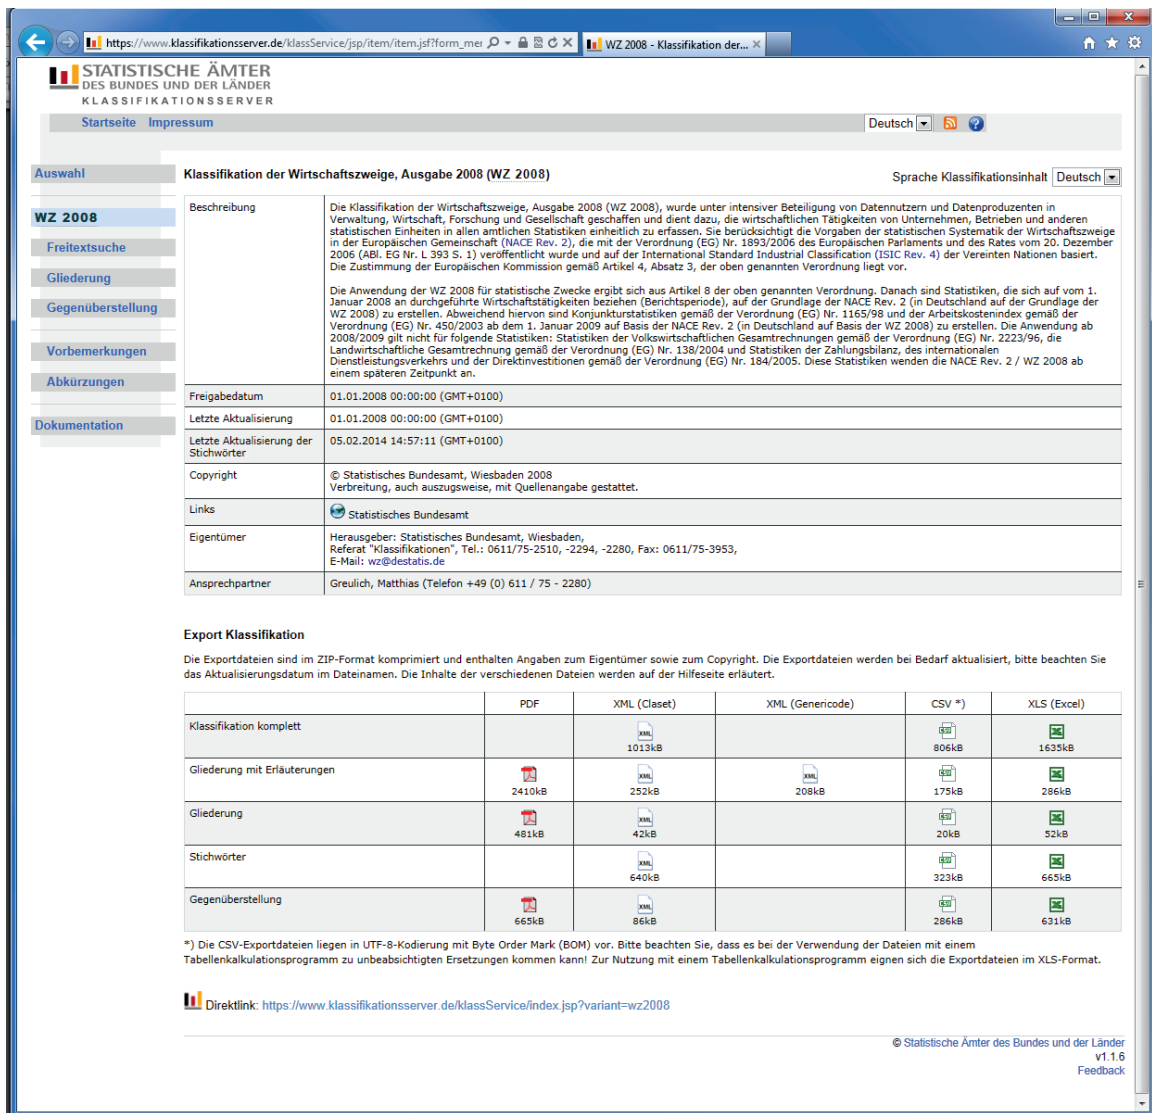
https://www.klassifikationsserver.de/klassService/jsp/item/item.jsf?form_mer
WZ 2008 - Klassifikation der...

STATISTISCHE ÄMTER
DES BUNDES UND DER LÄNDER
KLASSIFIKATIONSSERVER

Startseite Impressum

Deutsch

Auswahl

WZ 2008
Freitextsuche
Gliederung
Gegenüberstellung

Vorbemerkungen
Abkürzungen

Dokumentation

Klassifikation der Wirtschaftszweige, Ausgabe 2008 (WZ 2008)

Sprache Klassifikationsinhalt Deutsch

| Beschreibung | Die Klassifikation der Wirtschaftszweige, Ausgabe 2008 (WZ 2008), wurde unter intensiver Beteiligung von Datennutzern und Datenproduzenten in Verwaltung, Wirtschaft, Forschung und Gesellschaft geschaffen und dient dazu, die wirtschaftlichen Tätigkeiten von Unternehmen, Betrieben und anderen statistischen Einheiten in allen amtlichen Statistiken einheitlich zu erfassen. Sie berücksichtigt die Vorgaben der statistischen Systematik der Wirtschaftszweige in der Europäischen Gemeinschaft (NACE Rev. 2), die mit der Verordnung (EG) Nr. 1893/2006 des Europäischen Parlaments und des Rates vom 20. Dezember 2006 (ABl. EG Nr. L 393 S. 1) veröffentlicht wurde und auf der International Standard Industrial Classification (ISIC Rev. 4) der Vereinten Nationen basiert. Die Zustimmung der Europäischen Kommission gemäß Artikel 4, Absatz 3, der oben genannten Verordnung liegt vor.<br><br>Die Anwendung der WZ 2008 für statistische Zwecke ergibt sich aus Artikel 8 der oben genannten Verordnung. Danach sind Statistiken, die sich auf vom 1. Januar 2008 an durchgeführte Wirtschaftstätigkeiten beziehen (Berichtsperiode), auf der Grundlage der NACE Rev. 2 (in Deutschland auf der Grundlage der WZ 2008) zu erstellen. Abweichend hiervon sind Konjunkturstatistiken gemäß der Verordnung (EG) Nr. 1165/98 und der Arbeitskostenindex gemäß der Verordnung (EG) Nr. 450/2003 ab dem 1. Januar 2009 auf Basis der NACE Rev. 2 (in Deutschland auf Basis der WZ 2008) zu erstellen. Die Anwendung ab 2008/2009 gilt nicht für folgende Statistiken: Statistiken der Volkswirtschaftlichen Gesamtrechnungen gemäß der Verordnung (EG) Nr. 2223/96, die Landwirtschaftliche Gesamtrechnung gemäß der Verordnung (EG) Nr. 138/2004 und Statistiken der Zahlungsbilanz, des internationalen Dienstleistungsverkehrs und der Direktinvestitionen gemäß der Verordnung (EG) Nr. 184/2005. Diese Statistiken wenden die NACE Rev. 2 / WZ 2008 ab einem späteren Zeitpunkt an. |
|---|---|
| Freigabedatum | 01.01.2008 00:00:00 (GMT+0100) |
| Letzte Aktualisierung | 01.01.2008 00:00:00 (GMT+0100) |
| Letzte Aktualisierung der Stichwörter | 05.02.2014 14:57:11 (GMT+0100) |
| Copyright | © Statistisches Bundesamt, Wiesbaden 2008<br>Verbreitung, auch auszugsweise, mit Quellenangabe gestattet. |
| Links | Statistisches Bundesamt |
| Eigentümer | Herausgeber: Statistisches Bundesamt, Wiesbaden,<br>Referat "Klassifikationen", Tel.: 0611/75-2510, -2294, -2280, Fax: 0611/75-3953,<br>E-Mail: wz@destatis.de |
| Ansprechpartner | Greulich, Matthias (Telefon +49 (0) 611 / 75 - 2280) |

Export Klassifikation

Die Exportdateien sind im ZIP-Format komprimiert und enthalten Angaben zum Eigentümer sowie zum Copyright. Die Exportdateien werden bei Bedarf aktualisiert, bitte beachten Sie das Aktualisierungsdatum im Dateinamen. Die Inhalte der verschiedenen Dateien werden auf der Hilfeseite erläutert.

| | PDF | XML (Claset) | XML (Genericode) | CSV *) | XLS (Excel) |
|---|---|---|---|---|---|
| Klassifikation komplett | | 1013kB | | 806kB | 1635kB |
| Gliederung mit Erläuterungen | 2410kB | 252kB | 208kB | 175kB | 286kB |
| Gliederung | 481kB | 42kB | | 20kB | 52kB |
| Stichwörter | | 640kB | | 323kB | 665kB |
| Gegenüberstellung | 665kB | 86kB | | 286kB | 631kB |

*) Die CSV-Exportdateien liegen in UTF-8-Kodierung mit Byte Order Mark (BOM) vor. Bitte beachten Sie, dass es bei der Verwendung der Dateien mit einem Tabellenkalkulationsprogramm zu unbeabsichtigten Ersetzungen kommen kann! Zur Nutzung mit einem Tabellenkalkulationsprogramm eignen sich die Exportdateien im XLS-Format.

Direktlink: https://www.klassifikationsserver.de/klassService/index.jsp?variant=wz2008

© Statistische Ämter des Bundes und der Länder
v1.1.6
Feedback